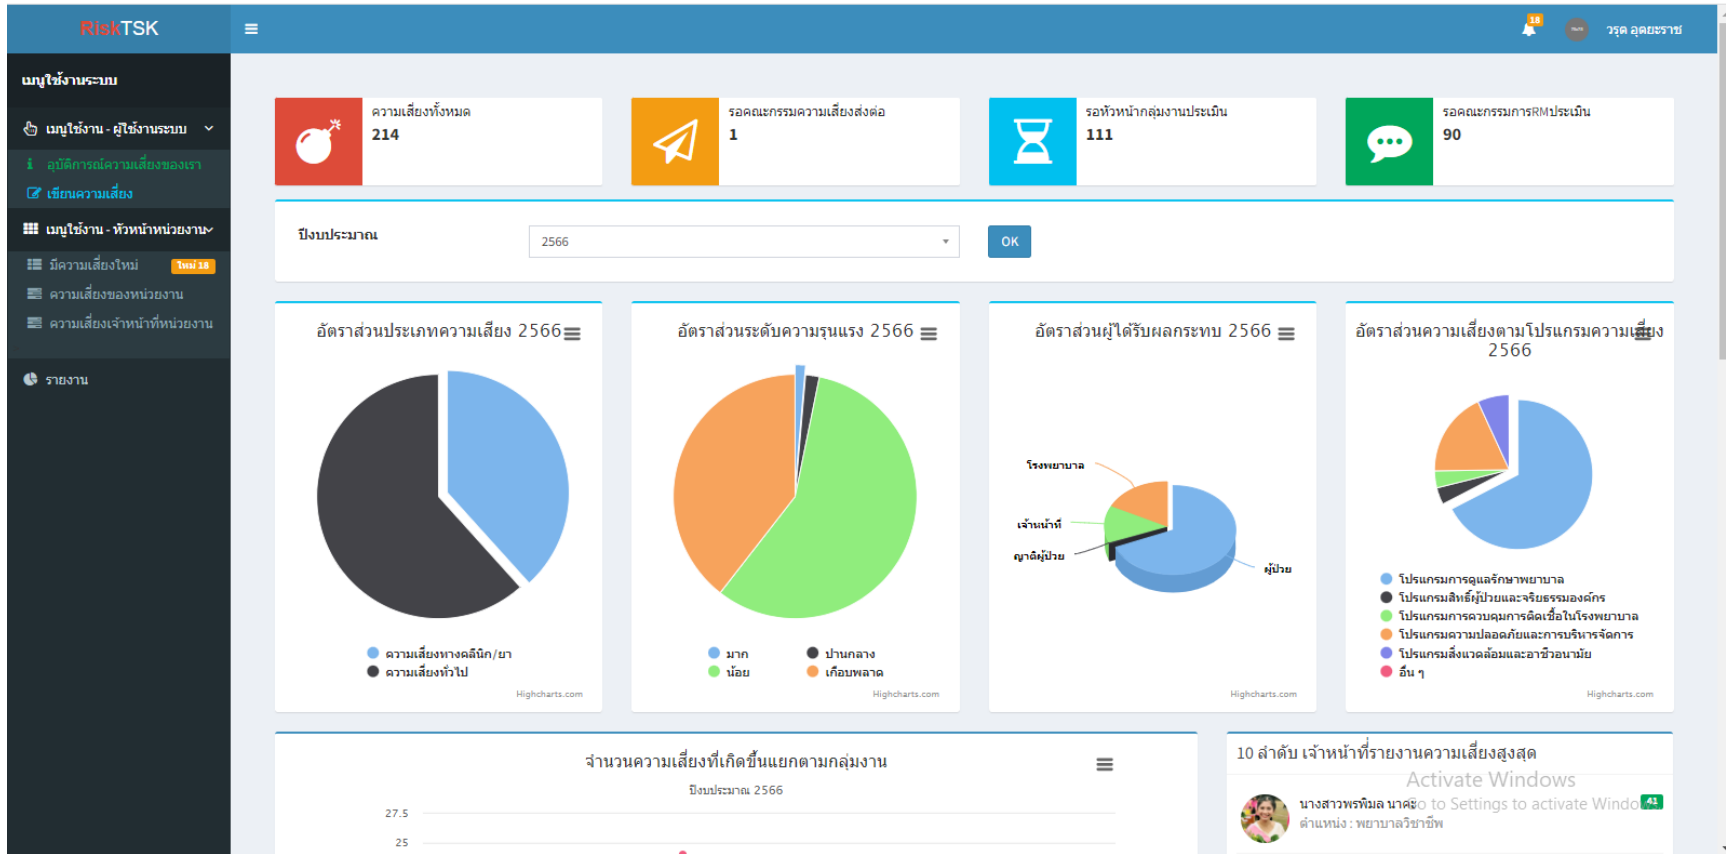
RiskTSK

18

วรุต อุดมะราช

เมนูใช้งานระบบ

เมนูใช้งาน - ผู้ใช้งานระบบ

อุบัติการณ์ความเสี่ยงของเรา

เขียนความเสี่ยง

เมนูใช้งาน - หัวหน้าหน่วยงาน

มีความเสี่ยงใหม่ ใหม่ 18

ความเสี่ยงของหน่วยงาน

ความเสี่ยงเจ้าหน้าที่หน่วยงาน

รายงาน

ความเสี่ยงทั้งหมด
214

รอคณะกรรมความเสี่ยงส่งต่อ
1

รอหัวหน้ากลุ่มงานประเมิน
111

รอคณะกรรมการRMประเมิน
90

ปีงบประมาณ
2566
OK

อัตราส่วนประเภทความเสี่ยง 2566

ความเสี่ยงทางคลินิก/ยา
ความเสี่ยงทั่วไป

Highcharts.com

อัตราส่วนระดับความรุนแรง 2566

มาก
ปานกลาง
น้อย
เกือบพลาด

Highcharts.com

อัตราส่วนผู้ได้รับผลกระทบ 2566

โรงพยาบาล
เจ้าหน้าที่
ญาติผู้ป่วย
ผู้ป่วย

Highcharts.com

อัตราส่วนความเสี่ยงตามโปรแกรมความเสี่ยง 2566

โปรแกรมการดูแลรักษาพยาบาล
โปรแกรมสิทธิ์ผู้ป่วยและจริยธรรมองค์กร
โปรแกรมการควบคุมการติดเชื้อในโรงพยาบาล
โปรแกรมความปลอดภัยและการบริหารจัดการ
โปรแกรมสิ่งแวดล้อมและอาชีวอนามัย
อื่น ๆ

Highcharts.com

จำนวนความเสี่ยงที่เกิดขึ้นแยกตามกลุ่มงาน

ปีงบประมาณ 2566

27.5
25

10 ลำดับ เจ้าหน้าที่รายงานความเสี่ยงสูงสุด

Activate Windows
Go to Settings to activate Windows.

นางสาวพรพิมล นาคะ
ตำแหน่ง : พยาบาลวิชาชีพ
41